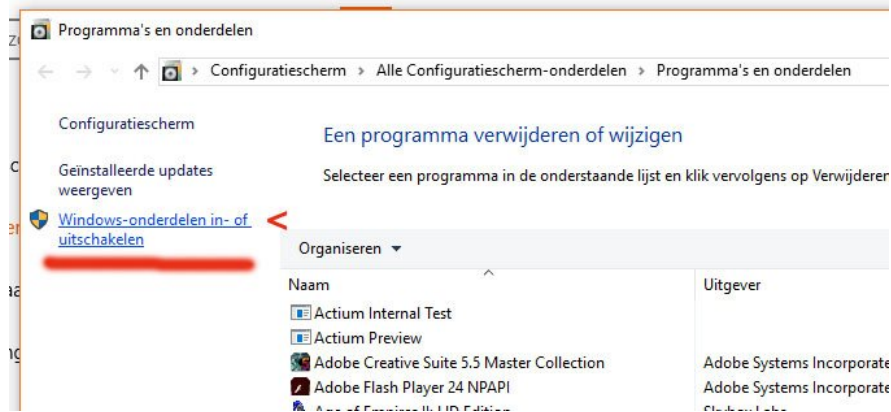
Programma's en onderdelen

Configuratiescherm > Alle Configuratiescherm-onderdelen > Programma's en onderdelen

Configuratiescherm

Geïnstalleerde updates weergeven

Windows-onderdelen in- of uitschakelen <

Een programma verwijderen of wijzigen

Selecteer een programma in de onderstaande lijst en klik vervolgens op Verwijderen

Organiseren ▾

| Naam | Uitgever |
|---|---|
| Actium Internal Test | |
| Actium Preview | |
| Adobe Creative Suite 5.5 Master Collection | Adobe Systems Incorporate |
| Adobe Flash Player 24 NPAPI | Adobe Systems Incorporate |
| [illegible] | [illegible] |